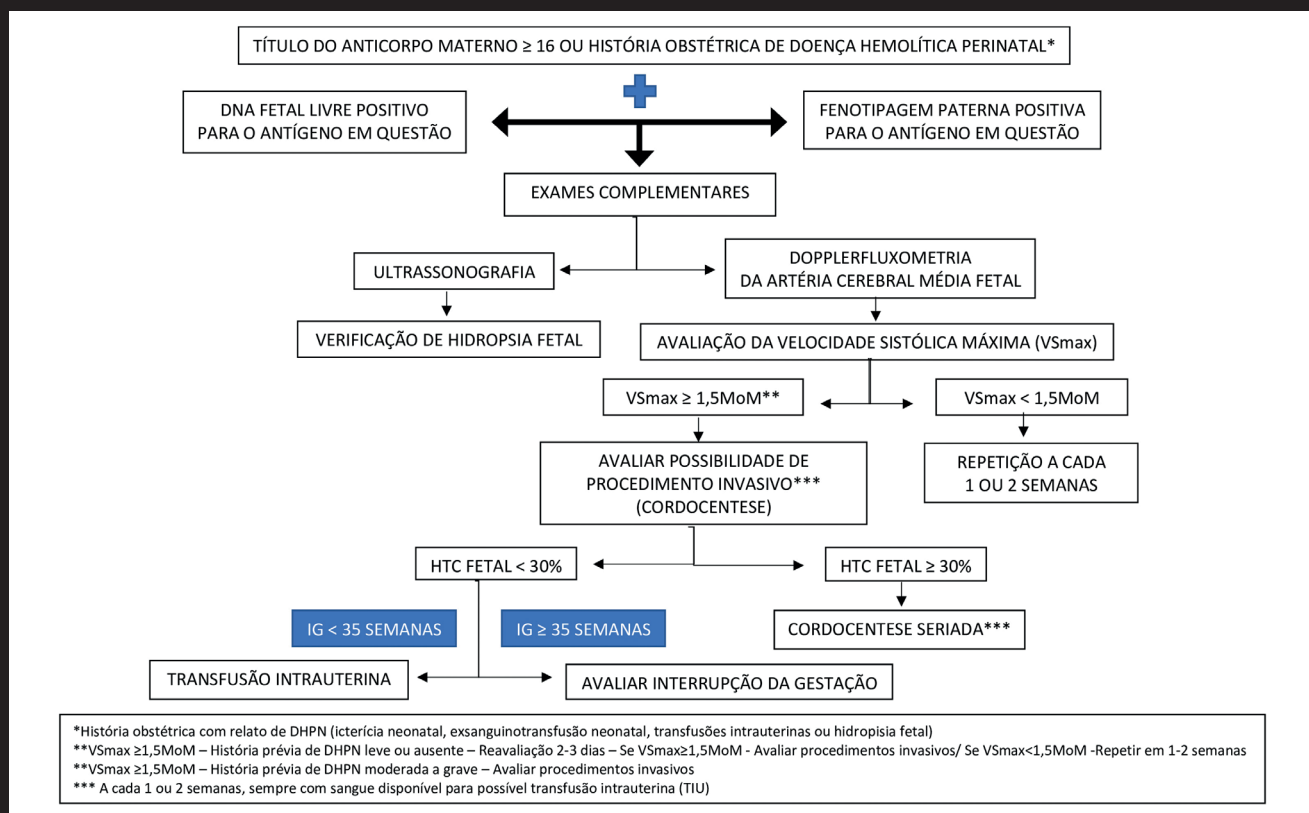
TÍTULO DO ANTICORPO MATERNO ≥ 16 OU HISTÓRIA OBSTÉTRICA DE DOENÇA HEMOLÍTICA PERINATAL*

DNA FETAL LIVRE POSITIVO PARA O ANTÍGENO EM QUESTÃO

FENOTIPAGEM PATERNA POSITIVA PARA O ANTÍGENO EM QUESTÃO

EXAMES COMPLEMENTARES

ULTRASSONOGRAFIA

DOPPLERFLUXOMETRIA DA ARTÉRIA CEREBRAL MÉDIA FETAL

VERIFICAÇÃO DE HIDROPSIA FETAL

AVALIAÇÃO DA VELOCIDADE SISTÓLICA MÁXIMA (VSmax)

VSmax ≥ 1,5MoM**

VSmax < 1,5MoM

AVALIAR POSSIBILIDADE DE PROCEDIMENTO INVASIVO*** (CORDOCENTESE)

REPETIÇÃO A CADA 1 OU 2 SEMANAS

HTC FETAL < 30%

HTC FETAL ≥ 30%

IG < 35 SEMANAS

IG ≥ 35 SEMANAS

CORDOCENTESE SERIADA***

TRANSFUSÃO INTRAUTERINA

AVALIAR INTERRUPÇÃO DA GESTAÇÃO

*História obstétrica com relato de DHPN (icterícia neonatal, exsanguinotransfusão neonatal, transfusões intrauterinas ou hidropisia fetal)
**VSmax ≥1,5MoM – História prévia de DHPN leve ou ausente – Reavaliação 2-3 dias – Se VSmax≥1,5MoM - Avaliar procedimentos invasivos/ Se VSmax<1,5MoM -Repetir em 1-2 semanas
**VSmax ≥1,5MoM – História prévia de DHPN moderada a grave – Avaliar procedimentos invasivos
*** A cada 1 ou 2 semanas, sempre com sangue disponível para possível transfusão intrauterina (TIU)